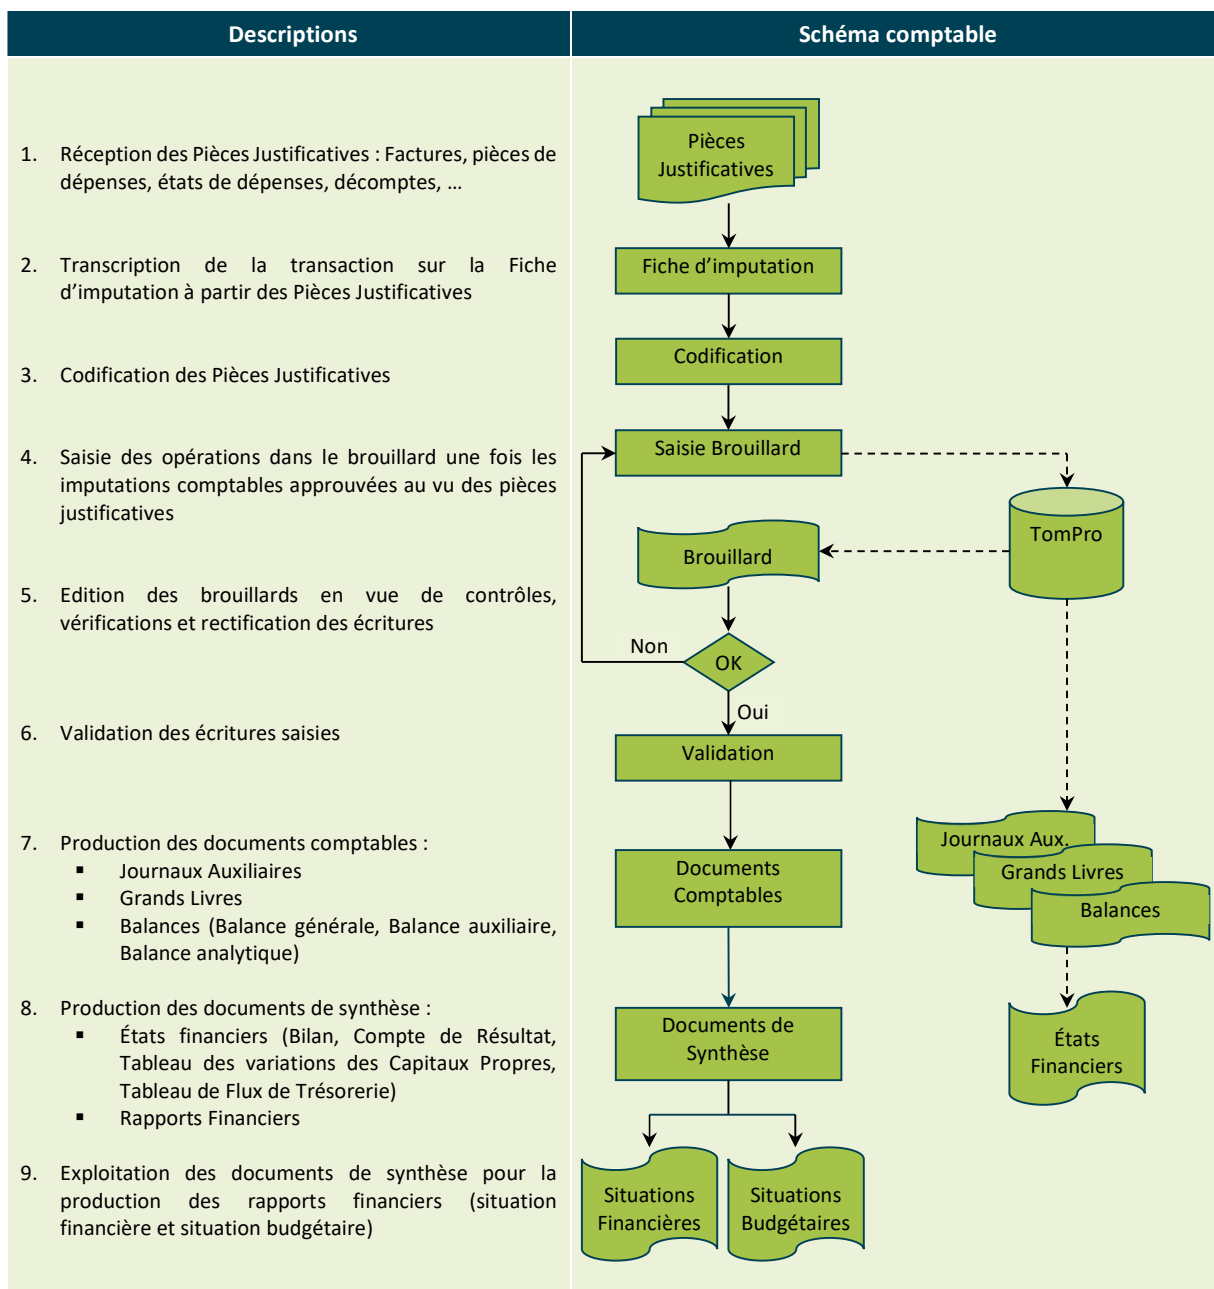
| Descriptions | Schéma comptable |
|---|---|

1. Réception des Pièces Justificatives : Factures, pièces de dépenses, états de dépenses, décomptes, …

2. Transcription de la transaction sur la Fiche d'imputation à partir des Pièces Justificatives

3. Codification des Pièces Justificatives

4. Saisie des opérations dans le brouillard une fois les imputations comptables approuvées au vu des pièces justificatives

5. Edition des brouillards en vue de contrôles, vérifications et rectification des écritures

6. Validation des écritures saisies

7. Production des documents comptables :
▪ Journaux Auxiliaires
▪ Grands Livres
▪ Balances (Balance générale, Balance auxiliaire, Balance analytique)

8. Production des documents de synthèse :
▪ États financiers (Bilan, Compte de Résultat, Tableau des variations des Capitaux Propres, Tableau de Flux de Trésorerie)
▪ Rapports Financiers

9. Exploitation des documents de synthèse pour la production des rapports financiers (situation financière et situation budgétaire)

Pièces Justificatives

Fiche d'imputation

Codification

Saisie Brouillard

TomPro

Brouillard

Non

OK

Oui

Validation

Documents Comptables

Journaux Aux.

Grands Livres

Balances

Documents de Synthèse

États Financiers

Situations Financières

Situations Budgétaires